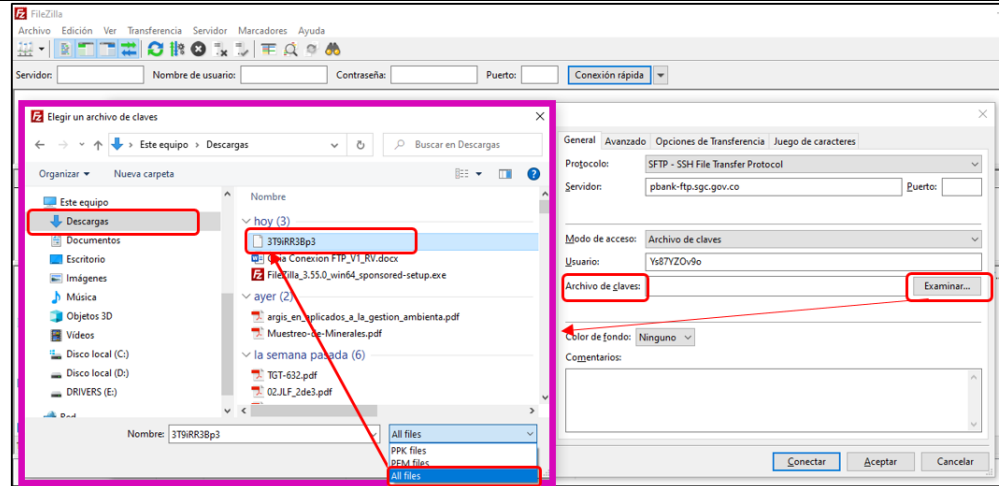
FileZilla

Archivo Edición Ver Transferencia Servidor Marcadores Ayuda

Servidor: Nombre de usuario: Contraseña: Puerto: Conexión rápida

Elegir un archivo de claves

Este equipo > Descargas

Buscar en Descargas

Organizar ▾ Nueva carpeta

Este equipo
Descargas
Documentos
Escritorio
Imágenes
Música
Objetos 3D
Vídeos
Disco local (C:)
Disco local (D:)
DRIVERS (E:)
Red

Nombre

hoy (3)
3T9iRR3Bp3
Guia Conexion FTP_V1_RV.docx
FileZilla_3.55.0_win64_sponsored-setup.exe

ayer (2)
argis_en_aplicados_a_la_gestion_ambienta.pdf
Muestreo-de-Minerales.pdf

la semana pasada (6)
TGT-632.pdf
02.JLF_2de3.pdf

Nombre: 3T9iRR3Bp3

All files
PPK files
PEM files
All files

General Avanzado Opciones de Transferencia Juego de caracteres

Protocolo: SFTP - SSH File Transfer Protocol
Servidor: pbank-ftp.sgc.gov.co Puerto:

Modo de acceso: Archivo de claves
Usuario: Ys87YZOv9o
Archivo de claves: Examinar...

Color de fondo: Ninguno
Comentarios:

Conectar Aceptar Cancelar